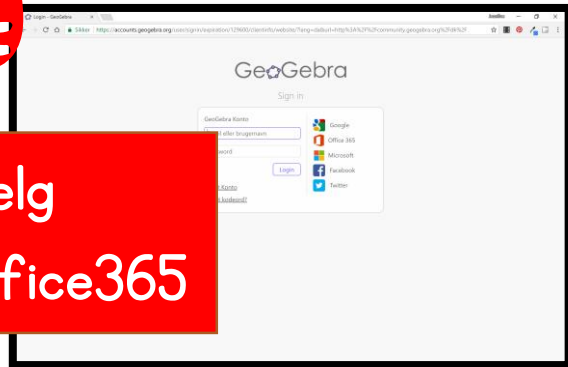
Login - GeoGebra ×

Josefine – ❐ ×

Sikker | https://accounts.geogebra.org/user/signin/expiration/129600/clientinfo/website?lang=da&url=http%3A%2F%2Fcommunity.geogebra.org%2Fdk%2F

GeoGebra

Sign in

GeoGebra Konto

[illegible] Fe-Post eller brugernavn

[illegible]ssword

Login

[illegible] Konto

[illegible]t kodeord?

Google

Office 365

Microsoft

Facebook

Twitter

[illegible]elg

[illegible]fice365